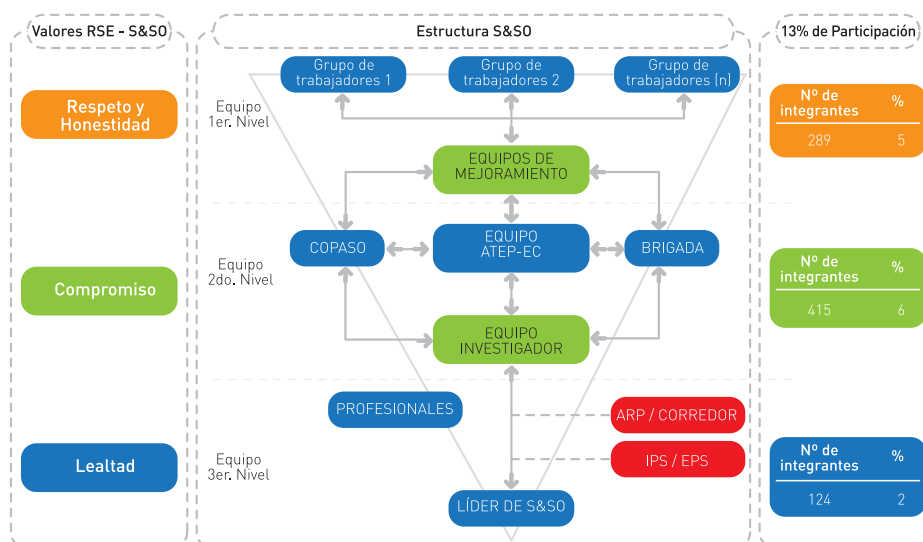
Valores RSE - S&SO

Respeto y Honestidad

Compromiso

Lealtad

Estructura S&SO

Grupo de trabajadores 1

Grupo de trabajadores 2

Grupo de trabajadores (n)

Equipo 1er. Nivel

EQUIPOS DE MEJORAMIENTO

Equipo 2do. Nivel

COPASO

EQUIPO ATEP-EC

BRIGADA

EQUIPO INVESTIGADOR

PROFESIONALES

ARP / CORREDOR

Equipo 3er. Nivel

IPS / EPS

LÍDER DE S&SO

13% de Participación

| Nº de integrantes | % |
|---|---|
| 289 | 5 |

| Nº de integrantes | % |
|---|---|
| 415 | 6 |

| Nº de integrantes | % |
|---|---|
| 124 | 2 |